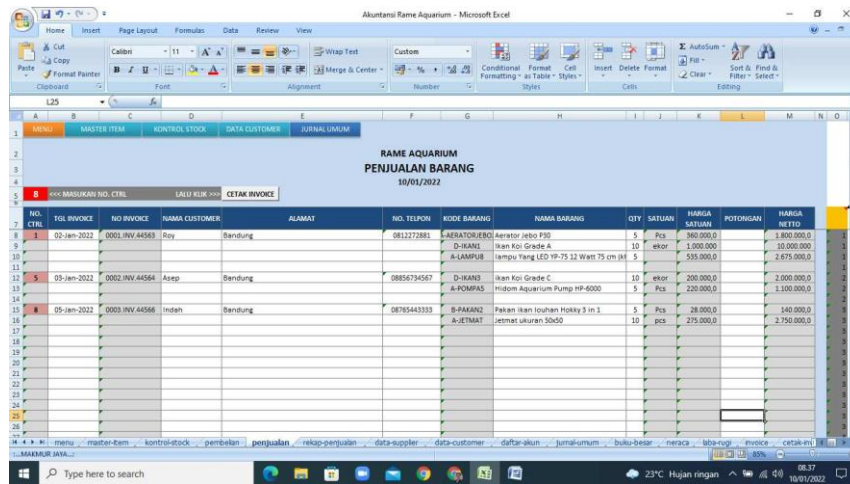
Akuntansi Rame Aquarium - Microsoft Excel

Home Insert Page Layout Formulas Data Review View

Cut
Copy
Paste
Format Painter
Clipboard
Calibri 11
Font
Wrap Text
Merge & Center
Alignment
Custom
Number
Conditional Formatting
Format as Table
Cell Styles
Styles
Insert Delete Format
Cells
AutoSum
Fill
Clear
Sort & Filter
Find & Select
Editing

L25

MENU MASTER ITEM KONTROL STOCK DATA CUSTOMER JURNAL UMUM

RAME AQUARIUM
PENJUALAN BARANG
10/01/2022

8 <<< MASUKAN NO. CTRL LALU KLIK >>> CETAK INVOICE

| NO. CTRL | TGL INVOICE | NO INVOICE | NAMA CUSTOMER | ALAMAT | NO. TELPON | KODE BARANG | NAMA BARANG | QTY | SATUAN | HARGA SATUAN | POTONGAN | HARGA NETTO |
|---|---|---|---|---|---|---|---|---|---|---|---|---|
| 1 | 02-Jan-2022 | 0001.INV.44563 | Roy | Bandung | 0812272881 | AERATORJEBO | Aerator Jebo P30 | 5 | Pcs | 360.000,0 | | 1.800.000,0 |
| | | | | | | D-IKAN1 | Ikan Koi Grade A | 10 | ekor | 1.000.000 | | 10.000.000 |
| | | | | | | A-LAMPU8 | lampu Yang LED YP-75 12 Watt 75 cm (kl | 5 | | 535.000,0 | | 2.675.000,0 |
| 5 | 03-Jan-2022 | 0002.INV.44564 | Asep | Bandung | 08856734567 | D-IKAN3 | Ikan Koi Grade C | 10 | ekor | 200.000,0 | | 2.000.000,0 |
| | | | | | | A-POMPA5 | Hidom Aquarium Pump HP-6000 | 5 | Pcs | 220.000,0 | | 1.100.000,0 |
| 8 | 05-Jan-2022 | 0003.INV.44566 | Indah | Bandung | 08765443333 | B-PAKAN2 | Pakan ikan louhan Hokky 3 in 1 | 5 | Pcs | 28.000,0 | | 140.000,0 |
| | | | | | | A-JETMAT | Jetmat ukuran 50x50 | 10 | pcs | 275.000,0 | | 2.750.000,0 |

menu master-item kontrol-stock pembelian penjualan rekap-penjualan data-supplier data-customer daftar-akun jurnal-umum buku-besar neraca laba-rugi invoice cetak-inv

MAKMUR JAYA...
85%

Type here to search
23°C Hujan ringan 08.37 10/01/2022